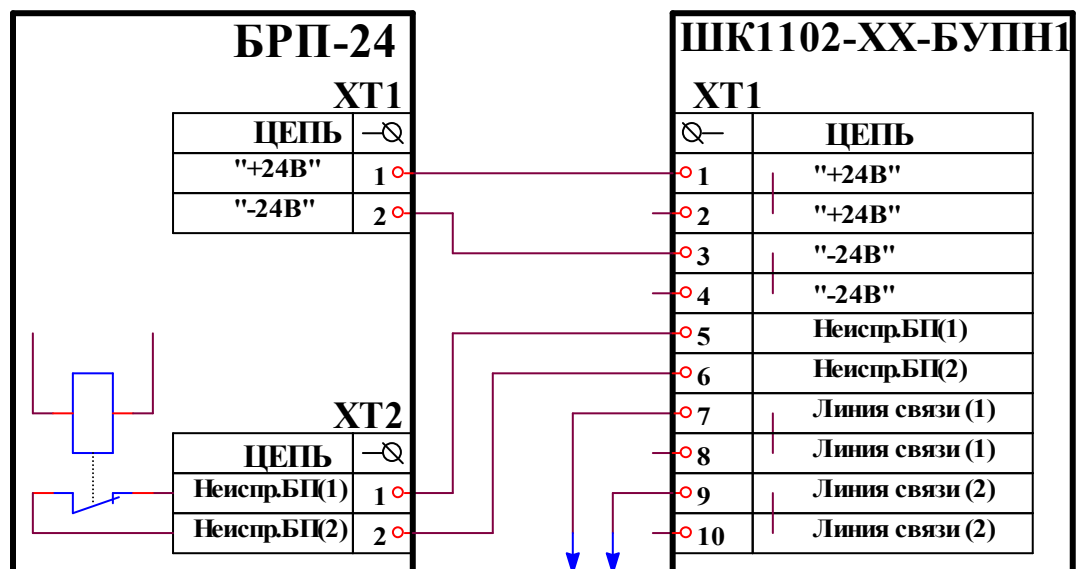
БРП-24

XT1

| ЦЕПЬ | |
|---|---|
| "+24В" | 1 |
| "-24В" | 2 |

XT2

| ЦЕПЬ | |
|---|---|
| Неиспр.БП(1) | 1 |
| Неиспр.БП(2) | 2 |

ШК1102-ХХ-БУПН1

XT1

| | ЦЕПЬ |
|---|---|
| 1 | "+24В" |
| 2 | "+24В" |
| 3 | "-24В" |
| 4 | "-24В" |
| 5 | Неиспр.БП(1) |
| 6 | Неиспр.БП(2) |
| 7 | Линия связи (1) |
| 8 | Линия связи (1) |
| 9 | Линия связи (2) |
| 10 | Линия связи (2) |